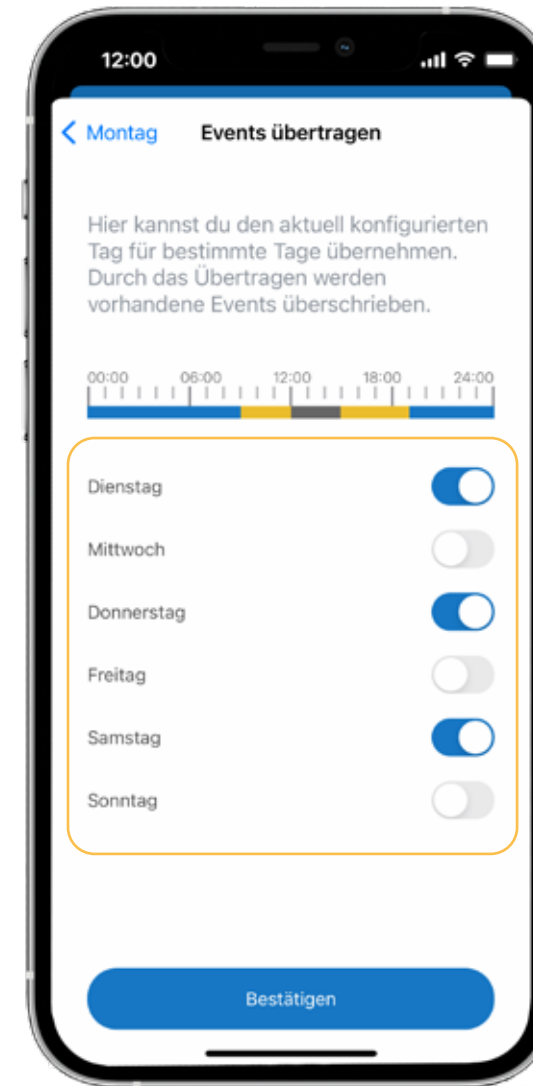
12:00

Montag

Events übertragen

Hier kannst du den aktuell konfigurierten Tag für bestimmte Tage übernehmen. Durch das Übertragen werden vorhandene Events überschrieben.

00:00 06:00 12:00 18:00 24:00

Dienstag

Mittwoch

Donnerstag

Freitag

Samstag

Sonntag

Bestätigen